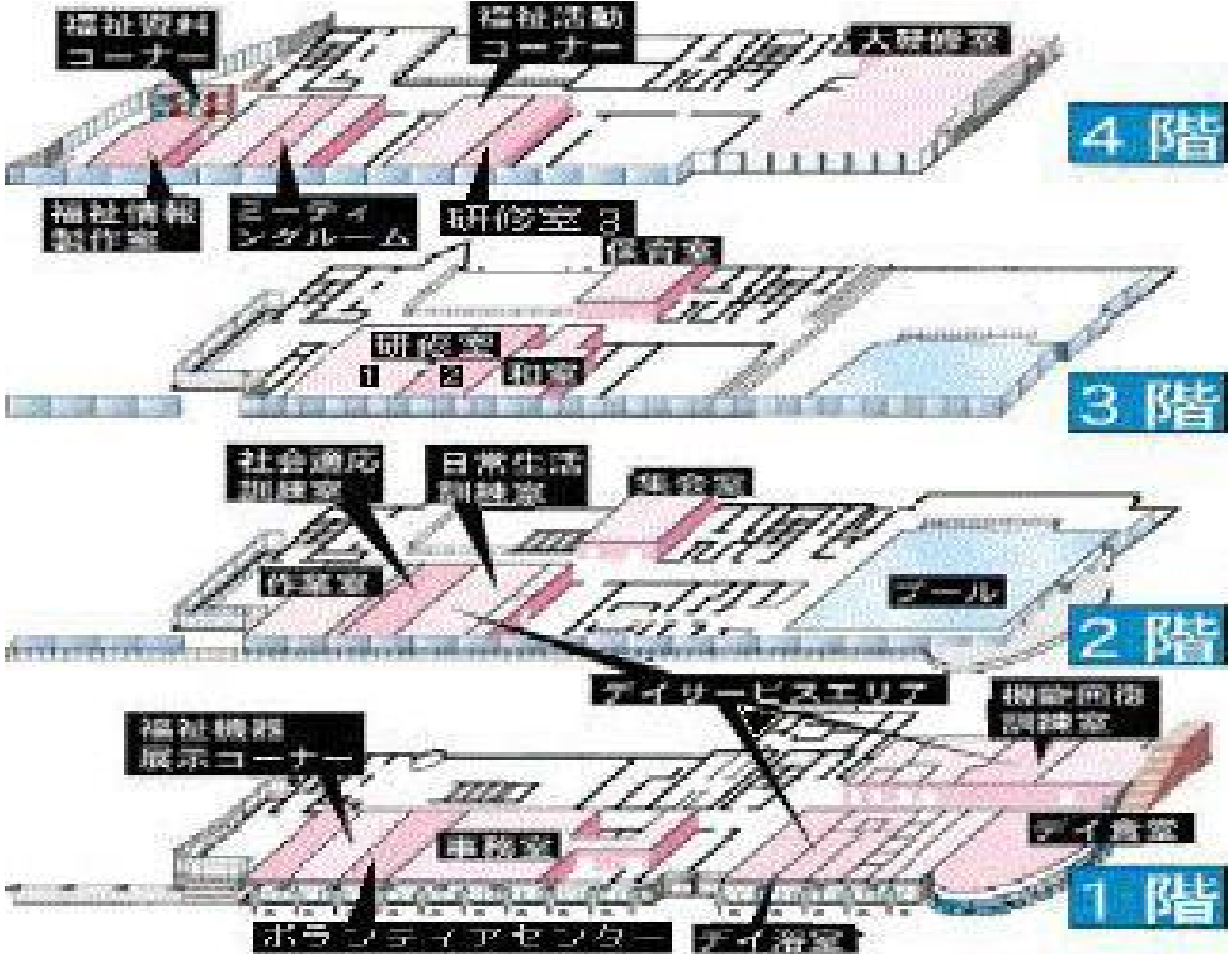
福祉資料コーナー

福祉活動コーナー

大研修室

4 階

福祉情報製作室

ミーティングルーム

研修室 3

保育室

研修室 1 2

和室

3 階

社会適応訓練室

日常生活訓練室

集会室

作業室

プール

2 階

デイサービスエリア

機能回復訓練室

福祉機器展示コーナー

事務室

デイ食堂

1 階

ボランティアセンター

デイ浴室